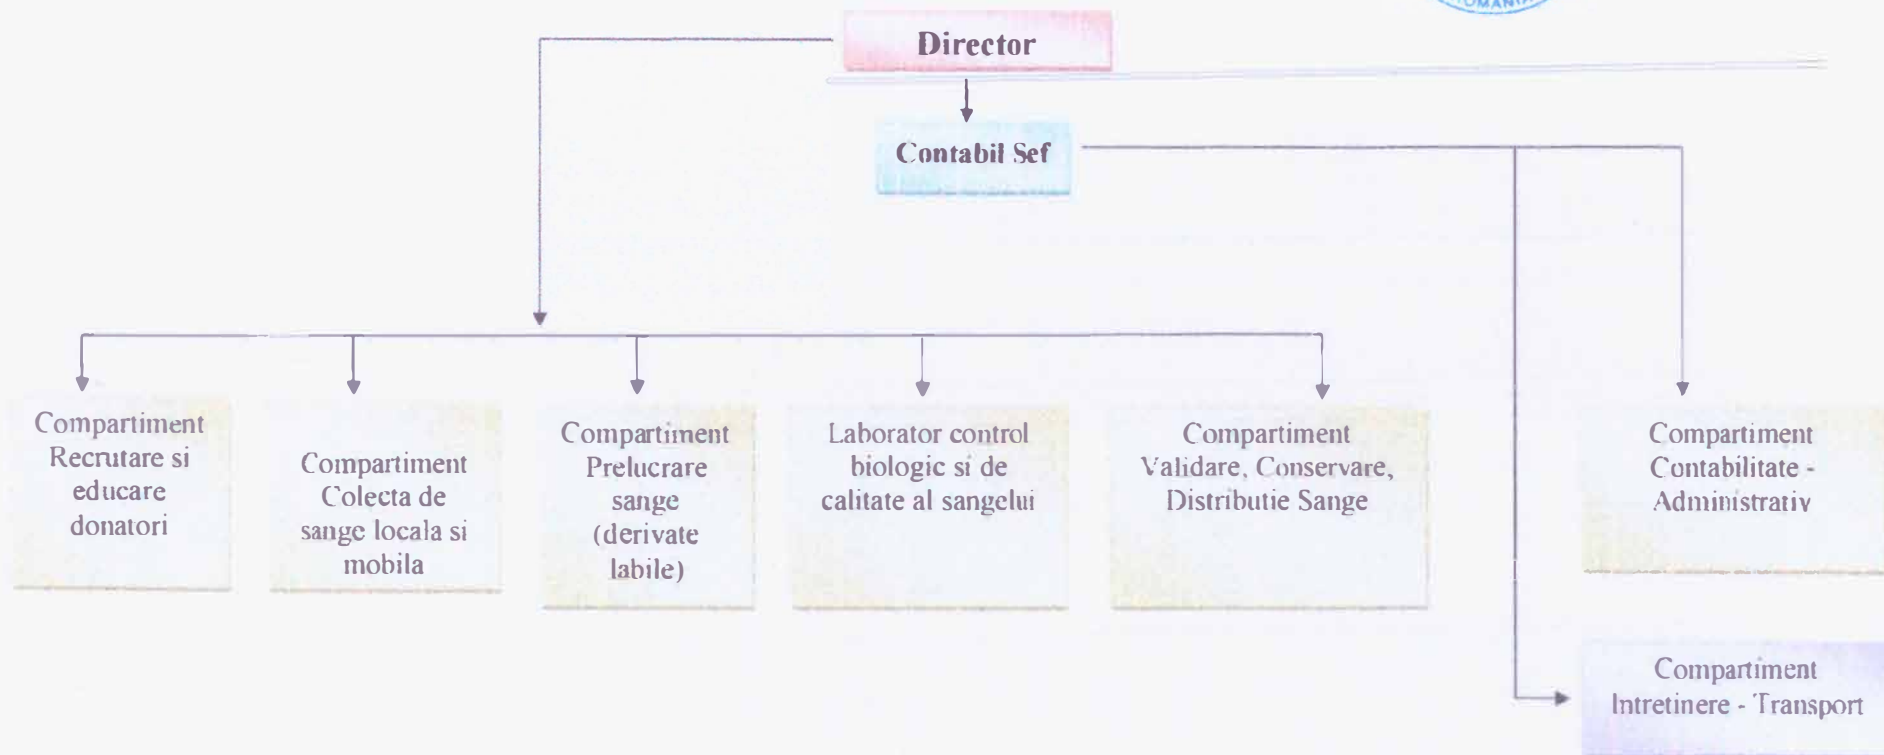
Director

Contabil Sef

Compartiment Recrutare si educare donatori

Compartiment Colecta de sange locala si mobila

Compartiment Prelucrare sange (derivate labile)

Laborator control biologic si de calitate al sangelui

Compartiment Validare, Conservare, Distributie Sange

Compartiment Contabilitate - Administrativ

Compartiment Intretinere - Transport